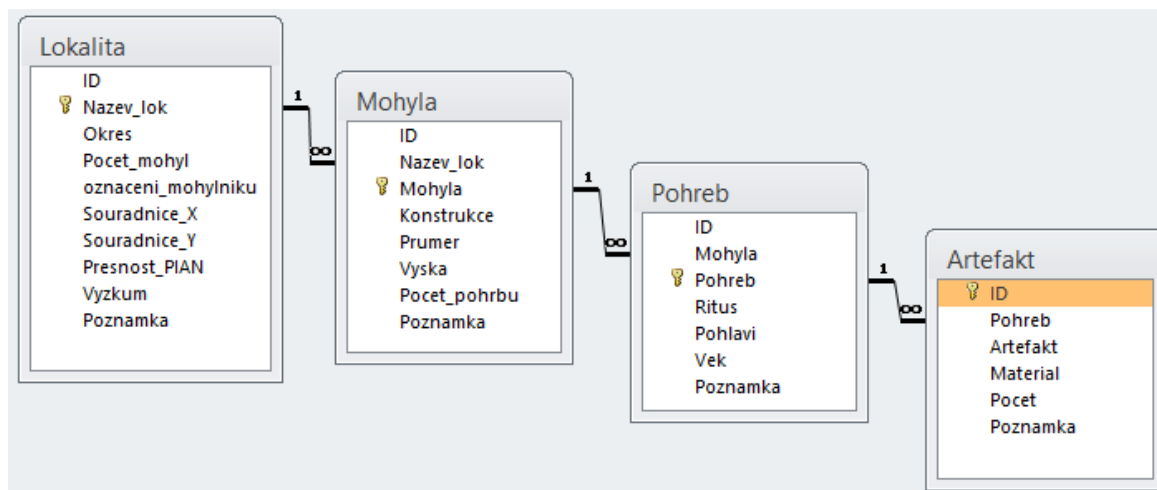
Lokalita
ID
Nazev_lok
Okres
Pocet_mohyl
oznaceni_mohylniku
Souradnice_X
Souradnice_Y
Presnost_PIAN
Vyzkum
Poznamka

1
∞

Mohyla
ID
Nazev_lok
Mohyla
Konstrukce
Prumer
Vyska
Pocet_pohrbu
Poznamka

1
∞

Pohreb
ID
Mohyla
Pohreb
Ritus
Pohlavi
Vek
Poznamka

1
∞

Artefakt
ID
Pohreb
Artefakt
Material
Pocet
Poznamka